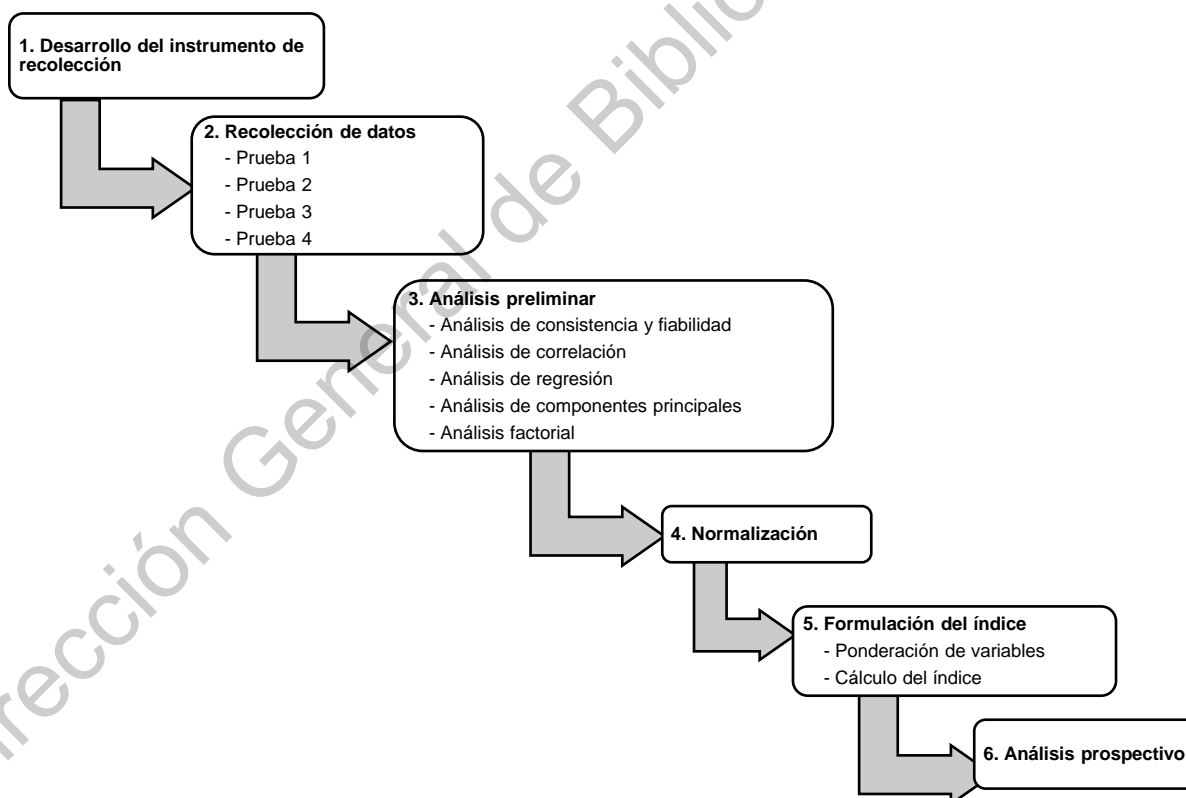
1. Desarrollo del instrumento de recolección

2. Recolección de datos
- Prueba 1
- Prueba 2
- Prueba 3
- Prueba 4

3. Análisis preliminar
- Análisis de consistencia y fiabilidad
- Análisis de correlación
- Análisis de regresión
- Análisis de componentes principales
- Análisis factorial

4. Normalización

5. Formulación del índice
- Ponderación de variables
- Cálculo del índice

6. Análisis prospectivo

Dirección General de Biblio